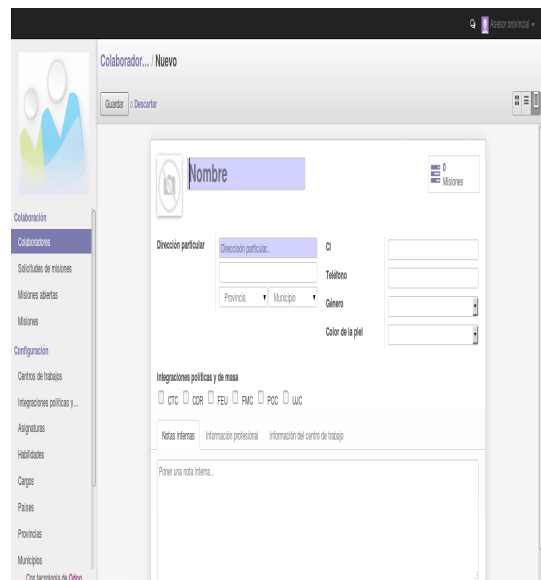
Asesor provincial

Colaborador... / Nuevo

Guardar o Descartar

Colaboración

Colaboradores

Solicitudes de misiones

Misiones abiertas

Misiones

Configuración

Centros de trabajos

Integraciones políticas y...

Asignaturas

Habilidades

Cargos

Países

Provincias

Municipios

Con tecnología de Odoo

Nombre

0 Misiones

Dirección particular

Dirección particular...

Provincia

Municipio

CI

Teléfono

Género

Color de la piel

Integraciones políticas y de masa

CTC CDR FEU FMC PCC UJC

Notas internas

Información profesional

Información del centro de trabajo

Poner una nota interna...